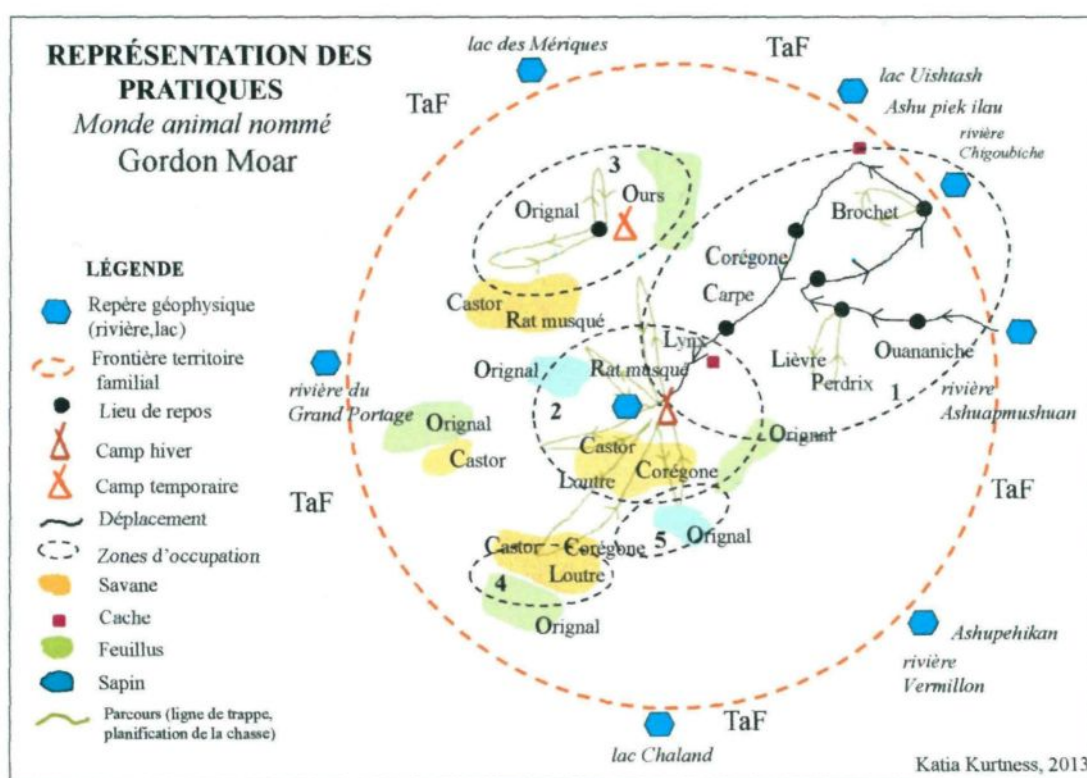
REPRÉSENTATION DES PRATIQUES
Monde animal nommé
Gordon Moar

LÉGENDE
Repère géophysique (rivière,lac)
Frontière territoire familial
Lieu de repos
Camp hiver
Camp temporaire
Déplacement
Zones d'occupation
Savane
Cache
Feuillus
Sapin
Parcours (ligne de trappe, planification de la chasse)

lac des Mériques
TaF
TaF
lac Uishtash
Ashu piek ilau
rivière Chigoubiche
3
Ours
Orignal
Brochet
Corégone
Carpe
Castor
Rat musqué
Lynx
Orignal
Rat musqué
Lièvre
Perdrix
Ouananiche
1
rivière Ashuapmushuan
rivière du Grand Portage
2
Orignal
Castor
Orignal
Castor
Loutre
Corégone
TaF
TaF
Castor
Corégone
5
Orignal
4
Loutre
Orignal
Ashupehikan
rivière Vermillon
TaF
lac Chaland
Katia Kurtness, 2013